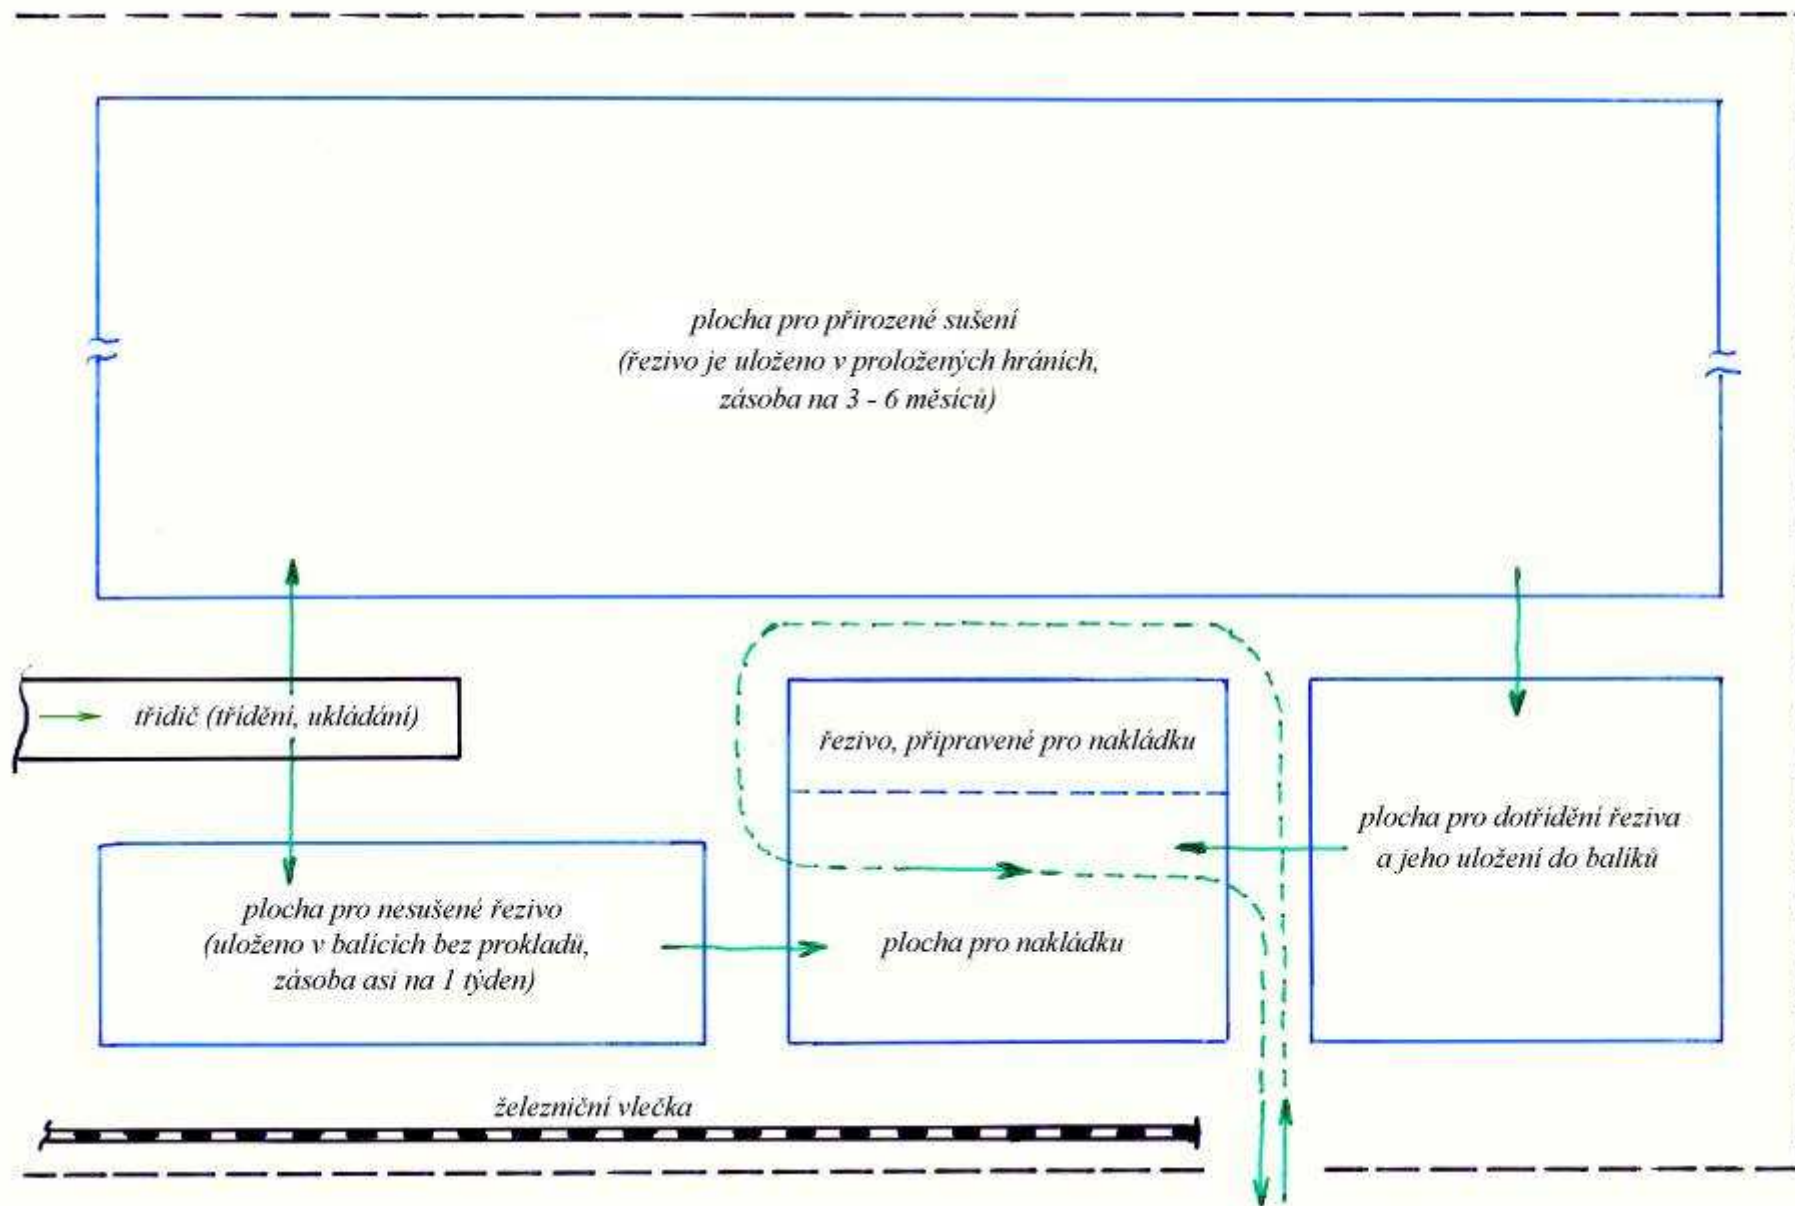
plocha pro přirozené sušení
(řezivo je uloženo v proložených hráních,
zásoba na 3 - 6 měsíců)

třidič (třídění, ukládání)

řezivo, připravené pro nakládku

plocha pro dotřídění řeziva
a jeho uložení do balíků

plocha pro nesušené řezivo
(uloženo v balících bez prokladů,
zásoba asi na 1 týden)

plocha pro nakládku

železniční vlečka